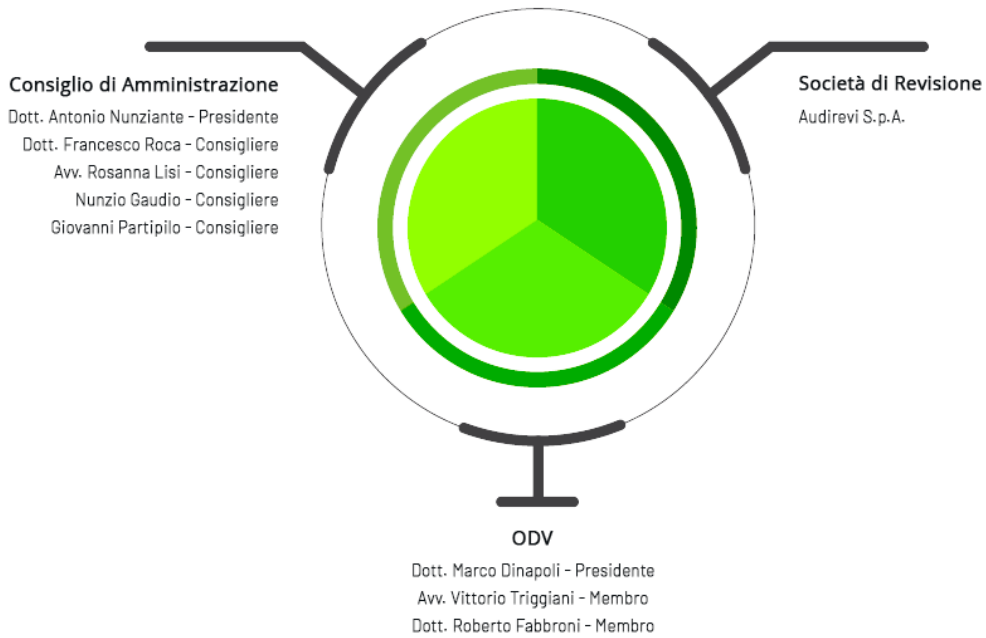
Consiglio di Amministrazione
Dott. Antonio Nunziante - Presidente
Dott. Francesco Roca - Consigliere
Avv. Rosanna Lisi - Consigliere
Nunzio Gaudio - Consigliere
Giovanni Partipilo - Consigliere

Società di Revisione
Audirevi S.p.A.

ODV
Dott. Marco Dinapoli - Presidente
Avv. Vittorio Triggiani - Membro
Dott. Roberto Fabbroni - Membro